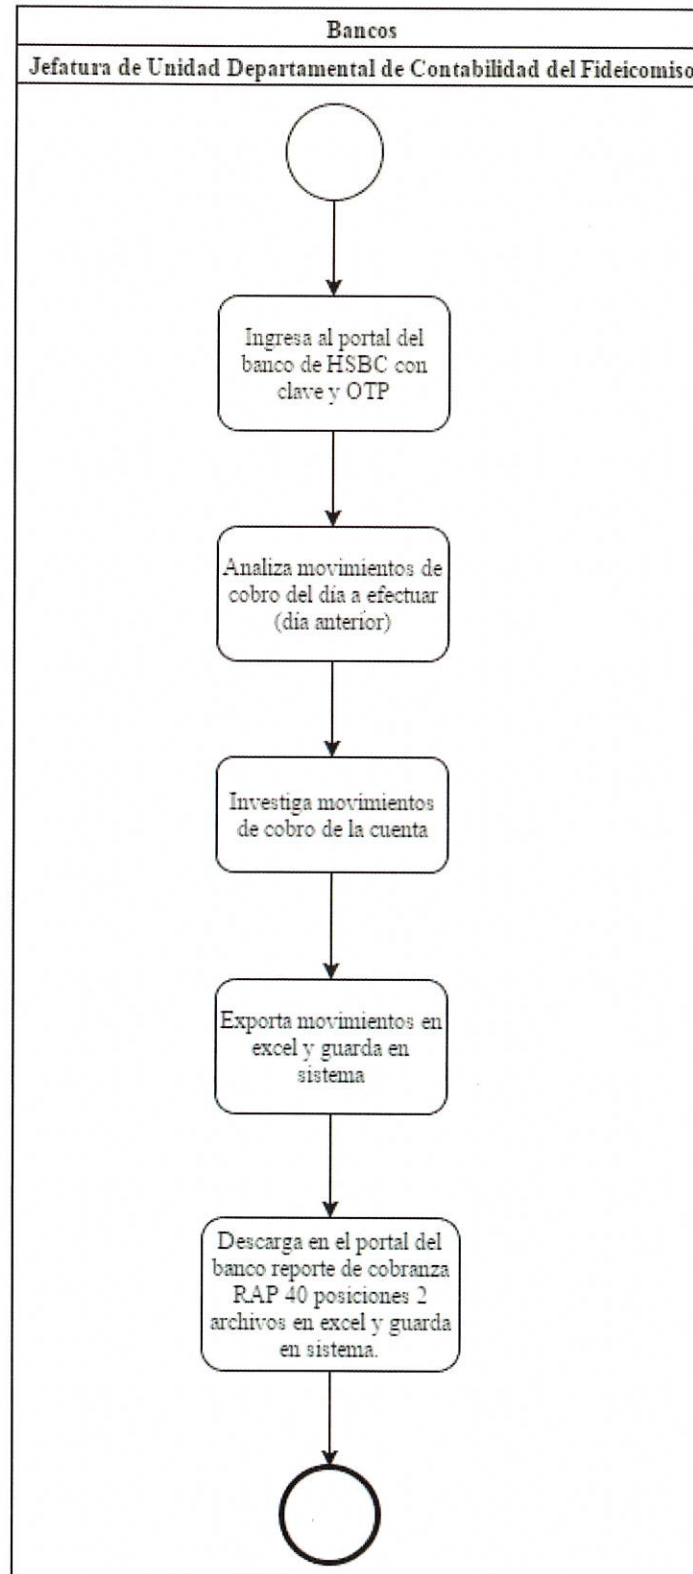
Bancos

Jefatura de Unidad Departamental de Contabilidad del Fideicomiso

Ingresa al portal del banco de HSBC con clave y OTP

Analiza movimientos de cobro del día a efectuar (día anterior)

Investiga movimientos de cobro de la cuenta

Exporta movimientos en excel y guarda en sistema

Descarga en el portal del banco reporte de cobranza RAP 40 posiciones 2 archivos en excel y guarda en sistema.